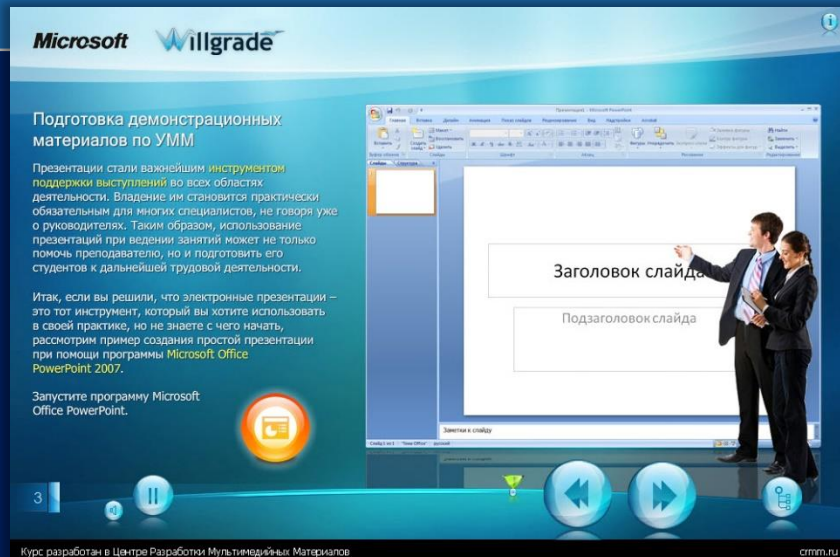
Microsoft Willgrade

Подготовка демонстрационных материалов по УММ

Презентации стали важнейшим инструментом поддержки выступлений во всех областях деятельности. Владение им становится практически обязательным для многих специалистов, не говоря уже о руководителях. Таким образом, использование презентаций при ведении занятий может не только помочь преподавателю, но и подготовить его студентов к дальнейшей трудовой деятельности.

Итак, если вы решили, что электронные презентации – это тот инструмент, который вы хотите использовать в своей практике, но не знаете с чего начать, рассмотрим пример создания простой презентации при помощи программы Microsoft Office PowerPoint 2007.

Запустите программу Microsoft Office PowerPoint.

Презентация1 - Microsoft PowerPoint

Главная Вставка Дизайн Анимация Показ слайдов Рецензирование Вид Надстройки Acrobat

Слайды Структура

Заголовок слайда

Подзаголовок слайда

Заметки к слайду

3

Курс разработан в Центре Разработки Мультимедийных Материалов

crmm.ru